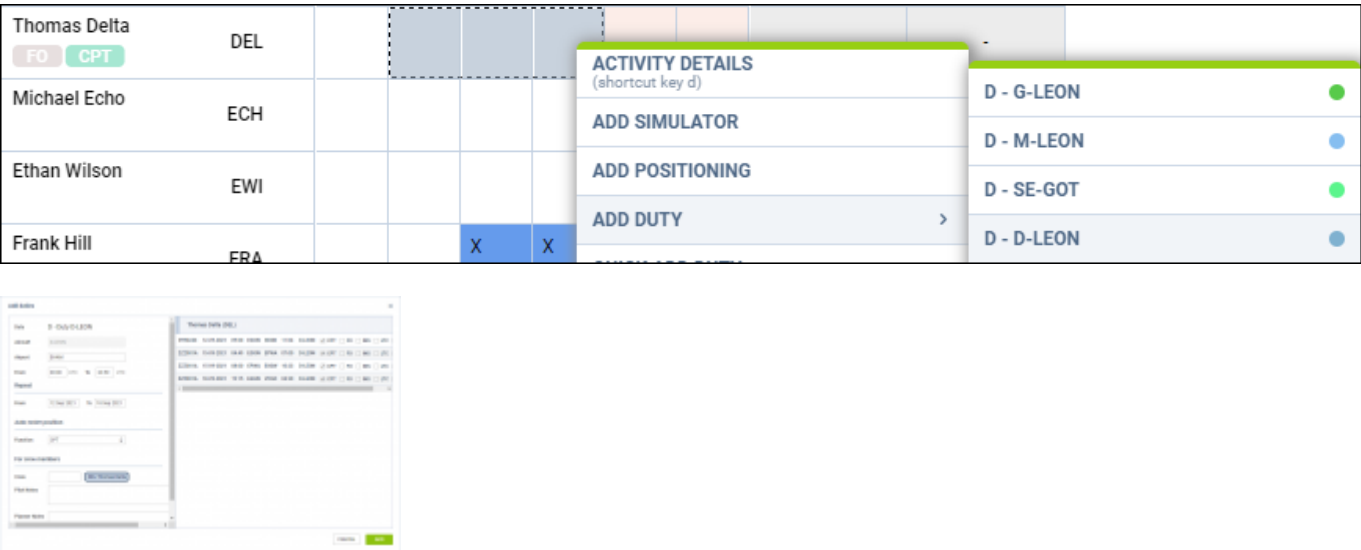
Thomas Delta
FO CPT
DEL

Michael Echo
ECH

Ethan Wilson
EWI

Frank Hill
ERA

X X

-

ACTIVITY DETAILS
(shortcut key d)
ADD SIMULATOR
ADD POSITIONING
ADD DUTY >
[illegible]

D - G-LEON
D - M-LEON
D - SE-GOT
D - D-LEON

Add Entry
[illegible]
Thomas Delta (DEL)
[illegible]
Cancel Add